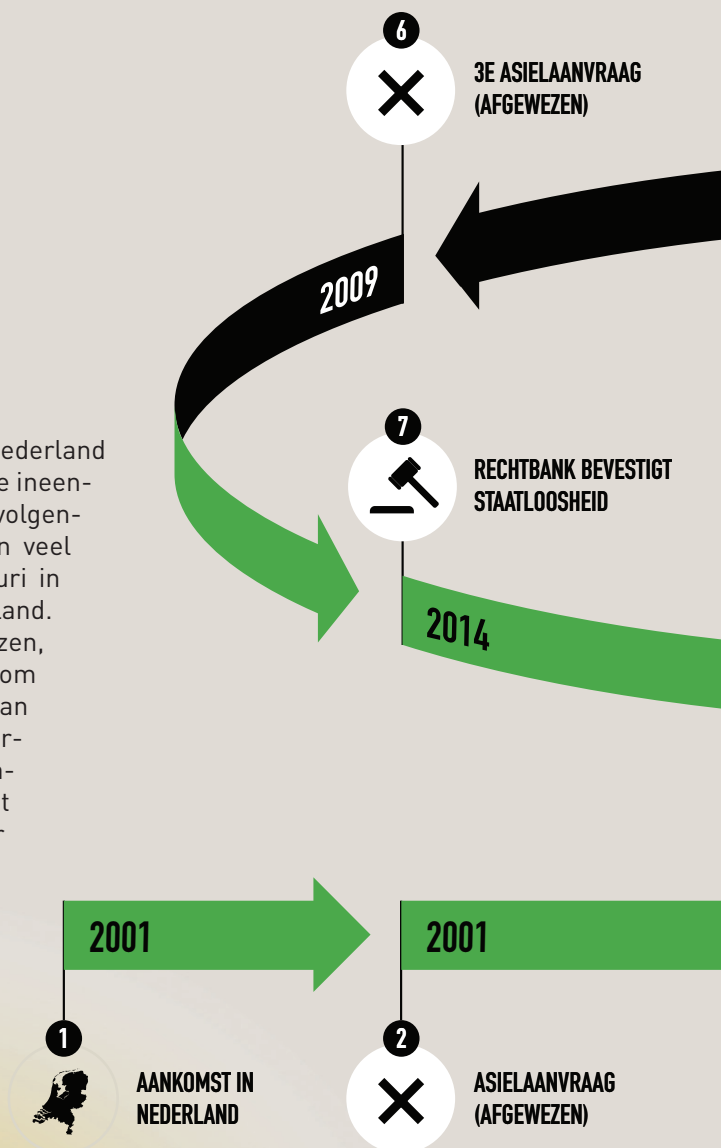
6

3E ASIELAANVRAAG (AFGEWEZEN)

2009

ederland
e ineen-
volgen-
n veel
uri in
land.
zen,
om
an
r-
n-
t
-

7

RECHTBANK BEVESTIGT STAATLOOSHEID

2014

2001

2001

1

AANKOMST IN NEDERLAND

2

ASIELAANVRAAG (AFGEWEZEN)